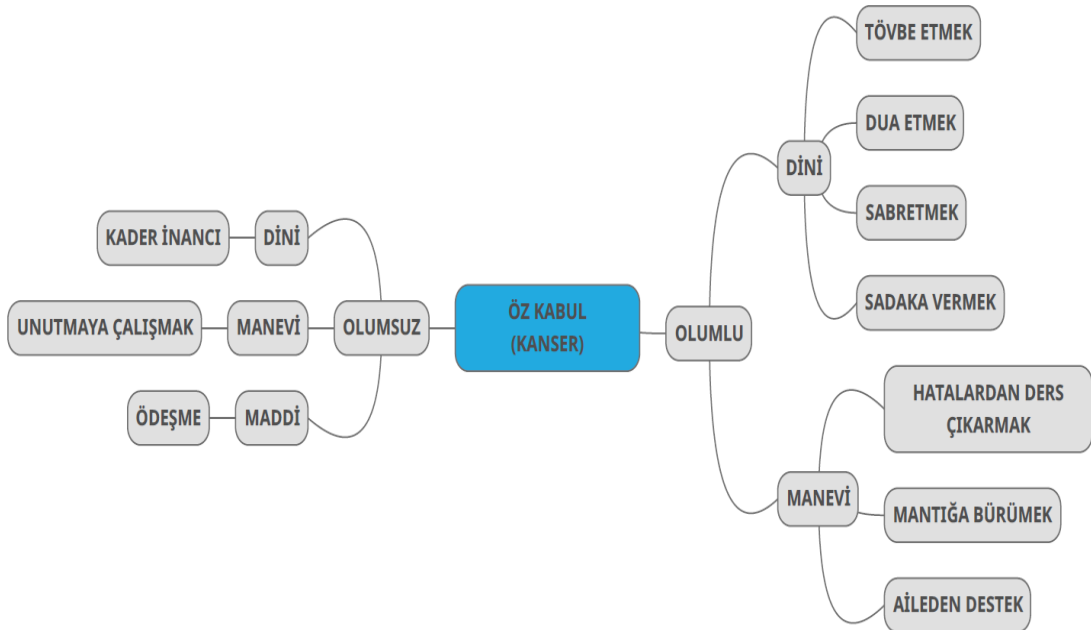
ÖZ KABUL (KANSER)

OLUMSUZ

DİNİ

KADER İNANCI

MANEVİ

UNUTMAYA ÇALIŞMAK

MADDİ

ÖDEŞME

OLUMLU

DİNİ

TÖVBE ETMEK

DUA ETMEK

SABRETMEK

SADAKA VERMEK

MANEVİ

HATALARDAN DERS ÇIKARMAK

MANTIĞA BÜRÜMEK

AİLEDEN DESTEK